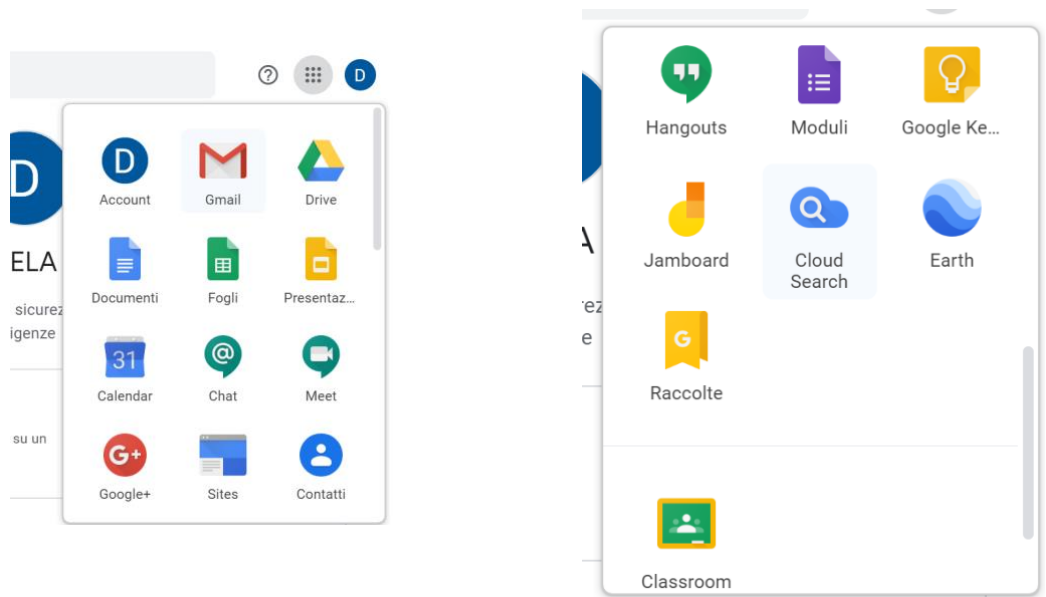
D

D

ELA

sicurez
igenze

su un

D
Account

Gmail

Drive

Documenti

Fogli

Presentaz...

31
Calendar

Chat

Meet

Google+

Sites

Contatti

Hangouts

Moduli

Google Ke...

A

rez
e

Jamboard

Cloud Search

Earth

Raccolte

Classroom